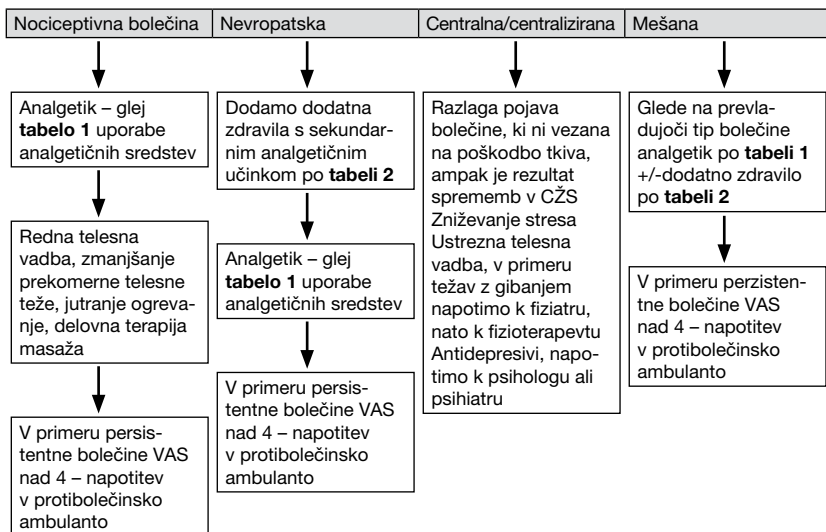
Nociceptivna bolečina | Nevropatska | Centralna/centralizirana | Mešana

Analgetik – glej tabelo 1 uporabe analgetičnih sredstev

Redna telesna vadba, zmanjšanje prekomerne telesne teže, jutranje ogrevanje, delovna terapija masaža

V primeru persistentne bolečine VAS nad 4 – napotitev v protibolečinsko ambulanto

Dodamo dodatna zdravila s sekundarnim analgetičnim učinkom po tabeli 2

Analgetik – glej tabelo 1 uporabe analgetičnih sredstev

V primeru persistentne bolečine VAS nad 4 – napotitev v protibolečinsko ambulanto

Razlaga pojava bolečine, ki ni vezana na poškodbo tkiva, ampak je rezultat sprememb v CŽS Zniževanje stresa Ustrezna telesna vadba, v primeru težav z gibanjem napotimo k fiziatru, nato k fizioterapevtu Antidepresivi, napotimo k psihologu ali psihiatru

Glede na prevladujoči tip bolečine analgetik po tabeli 1 +/-dodatno zdravilo po tabeli 2

V primeru perzistentne bolečine VAS nad 4 – napotitev v protibolečinsko ambulanto